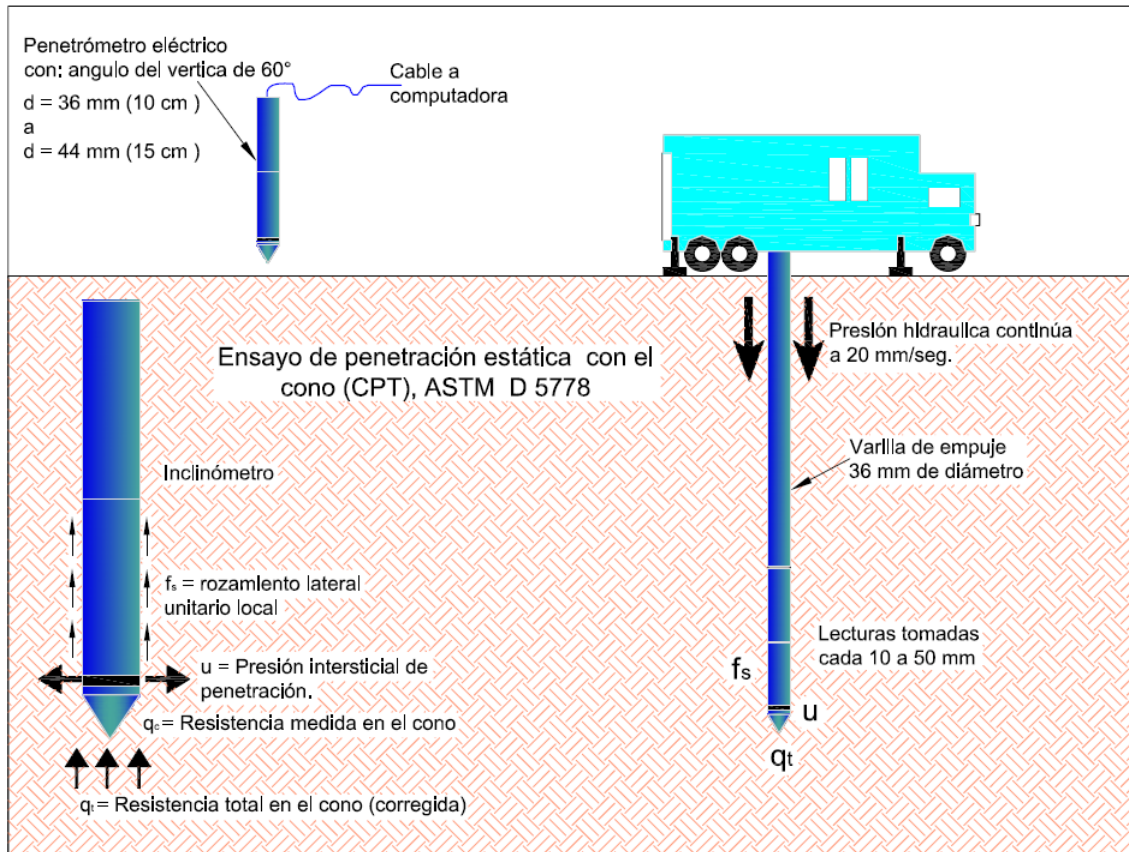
Penetrómetro eléctrico
con: angulo del vertica de 60°
d = 36 mm (10 cm )
a
d = 44 mm (15 cm )

Cable a computadora

Ensayo de penetración estática con el cono (CPT), ASTM D 5778

Presión hidraulica continúa a 20 mm/seg.

Inclinómetro

Varilla de empuje 36 mm de diámetro

$f_s$ = rozamiento lateral unitario local

u = Presión intersticial de penetración.

$q_c$ = Resistencia medida en el cono

$q_t$ = Resistencia total en el cono (corregida)

Lecturas tomadas cada 10 a 50 mm

$f_s$

u

$q_t$